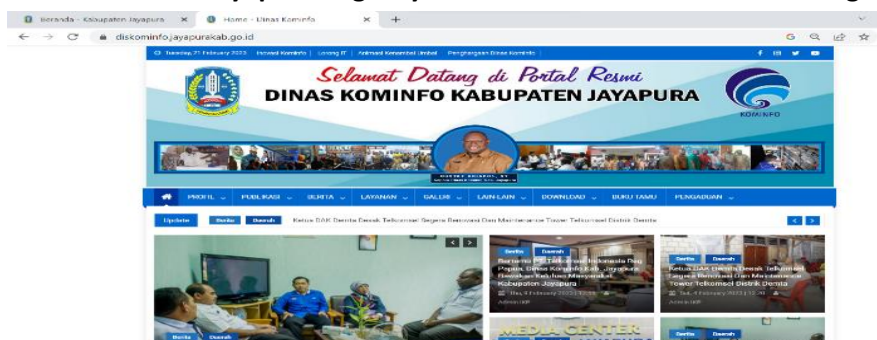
Beranda - Kabupaten Jayapura × Home - Dinas Kominfo × +

diskominfo.jayapurakab.go.id

Tuesday, 21 February 2023 | Inovasi Kominfo | Lorong IT | Animasi Kemendari Umbul | Penghargaan Dinas Kominfo |

Selamat Datang di Portal Resmi
DINAS KOMINFO KABUPATEN JAYAPURA

KOMINFO

PROFIL ⌄ PUBLIKASI ⌄ BERITA ⌄ LAYANAN ⌄ GALERI ⌄ LAIN-LAIN ⌄ DOWNLOAD ⌄ BUKU TAMU PENGADUAN ⌄

Update Berita Daerah Ketua DAK Demta Desak Telkomsel Segera Renovasi Dan Maintenance Tower Telkomsel Distrik Demta

Berita Daerah
Bertemu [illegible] Telkomsel Indonesia Reg Papua, Dinas Kominfo Kab. Jayapura Sampaikan Keluhan Masyarakat Kabupaten Jayapura
Thu, 9 February 2023 | 17:38
Admin MP

Berita Daerah
Ketua DAK Demta Desak Telkomsel Segera Renovasi Dan Maintenance Tower Telkomsel Distrik Demta
Tue, 7 February 2023 | 12:30
Admin MP

Berita Daerah

MEDIA CENTER

Berita Daerah